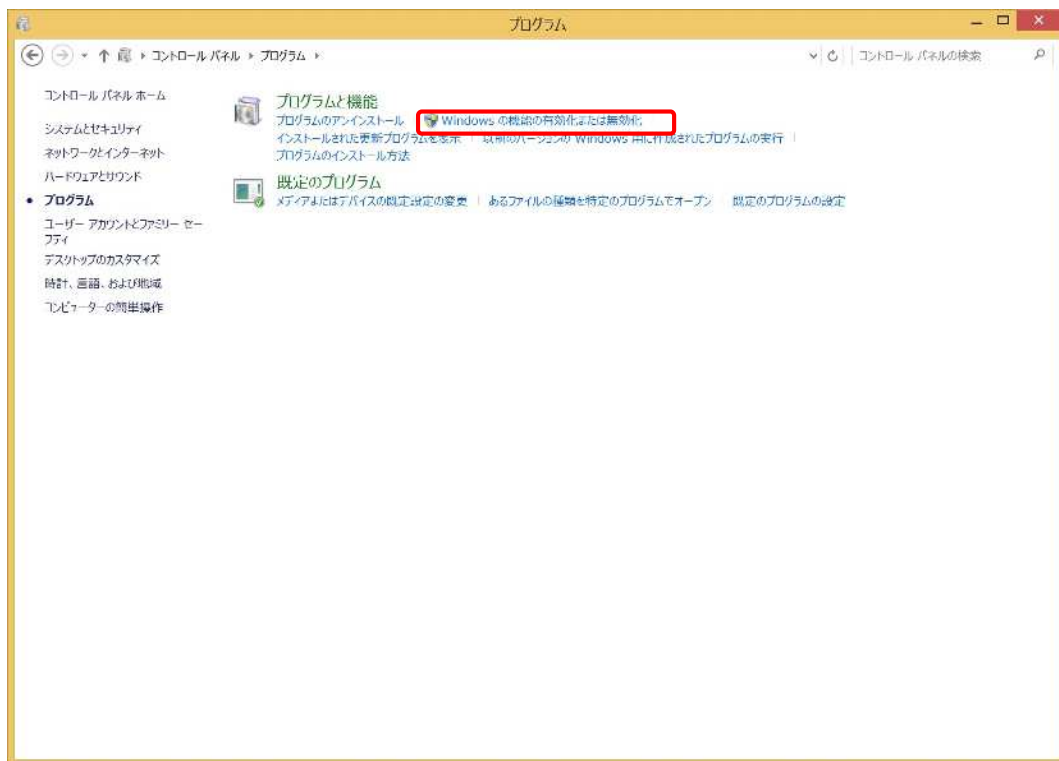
プログラム

コントロール パネル ▸ プログラム ▸

コントロール パネルの検索

コントロール パネル ホーム

システムとセキュリティ

ネットワークとインターネット

ハードウェアとサウンド

• プログラム

ユーザー アカウントとファミリー セーフティ

デスクトップのカスタマイズ

時計、言語、および地域

コンピューターの簡単操作

プログラムと機能

プログラムのアンインストール | Windows の機能の有効化または無効化 | インストールされた更新プログラムを表示 | 以前のバージョンの Windows 用に作成されたプログラムの実行 | プログラムのインストール方法

既定のプログラム

メディアまたはデバイスの既定設定の変更 | あるファイルの種類を特定のプログラムでオープン | 既定のプログラムの設定